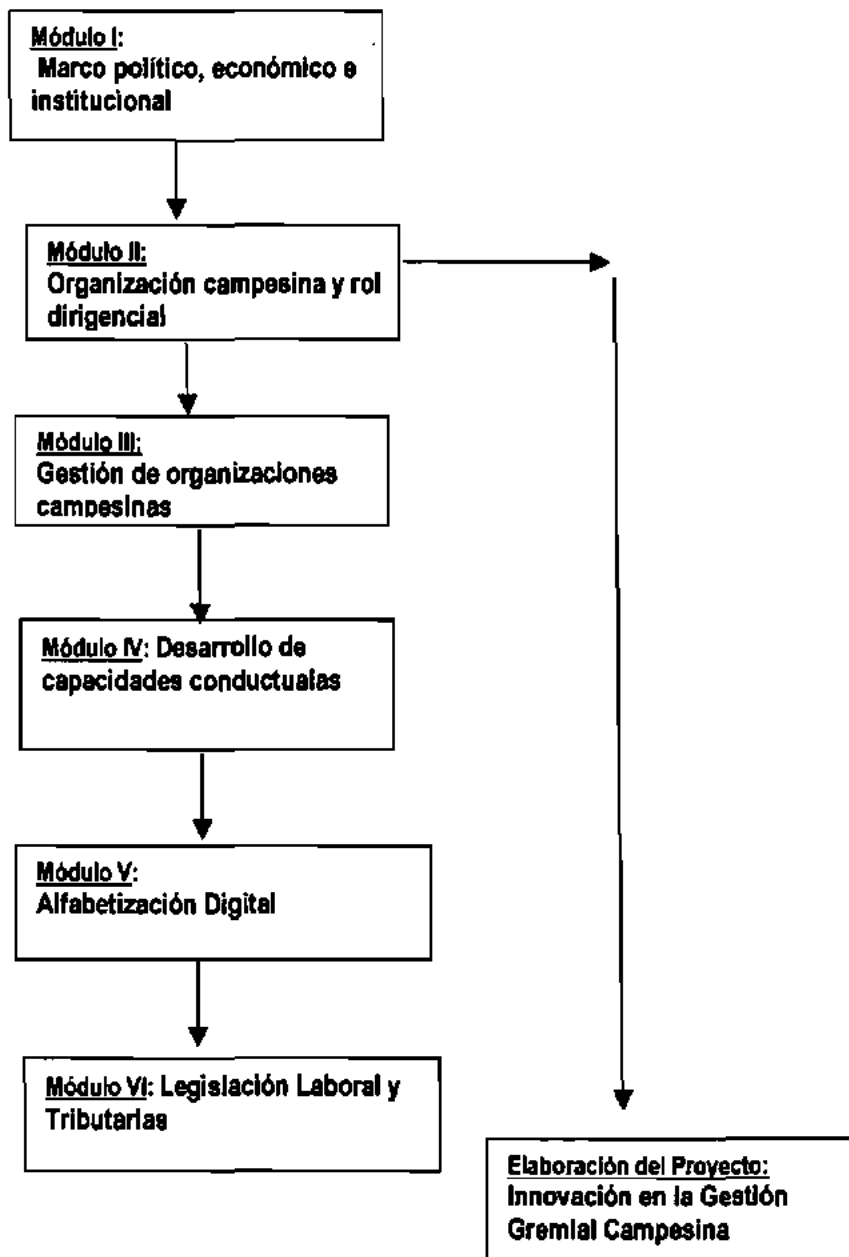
Módulo I:
Marco político, económico e institucional

Módulo II:
Organización campesina y rol dirigencial

Módulo III:
Gestión de organizaciones campesinas

Módulo IV: Desarrollo de capacidades conductuales

Módulo V:
Alfabetización Digital

Módulo VI: Legislación Laboral y Tributarias

Elaboración del Proyecto:
Innovación en la Gestión Gremial Campesina